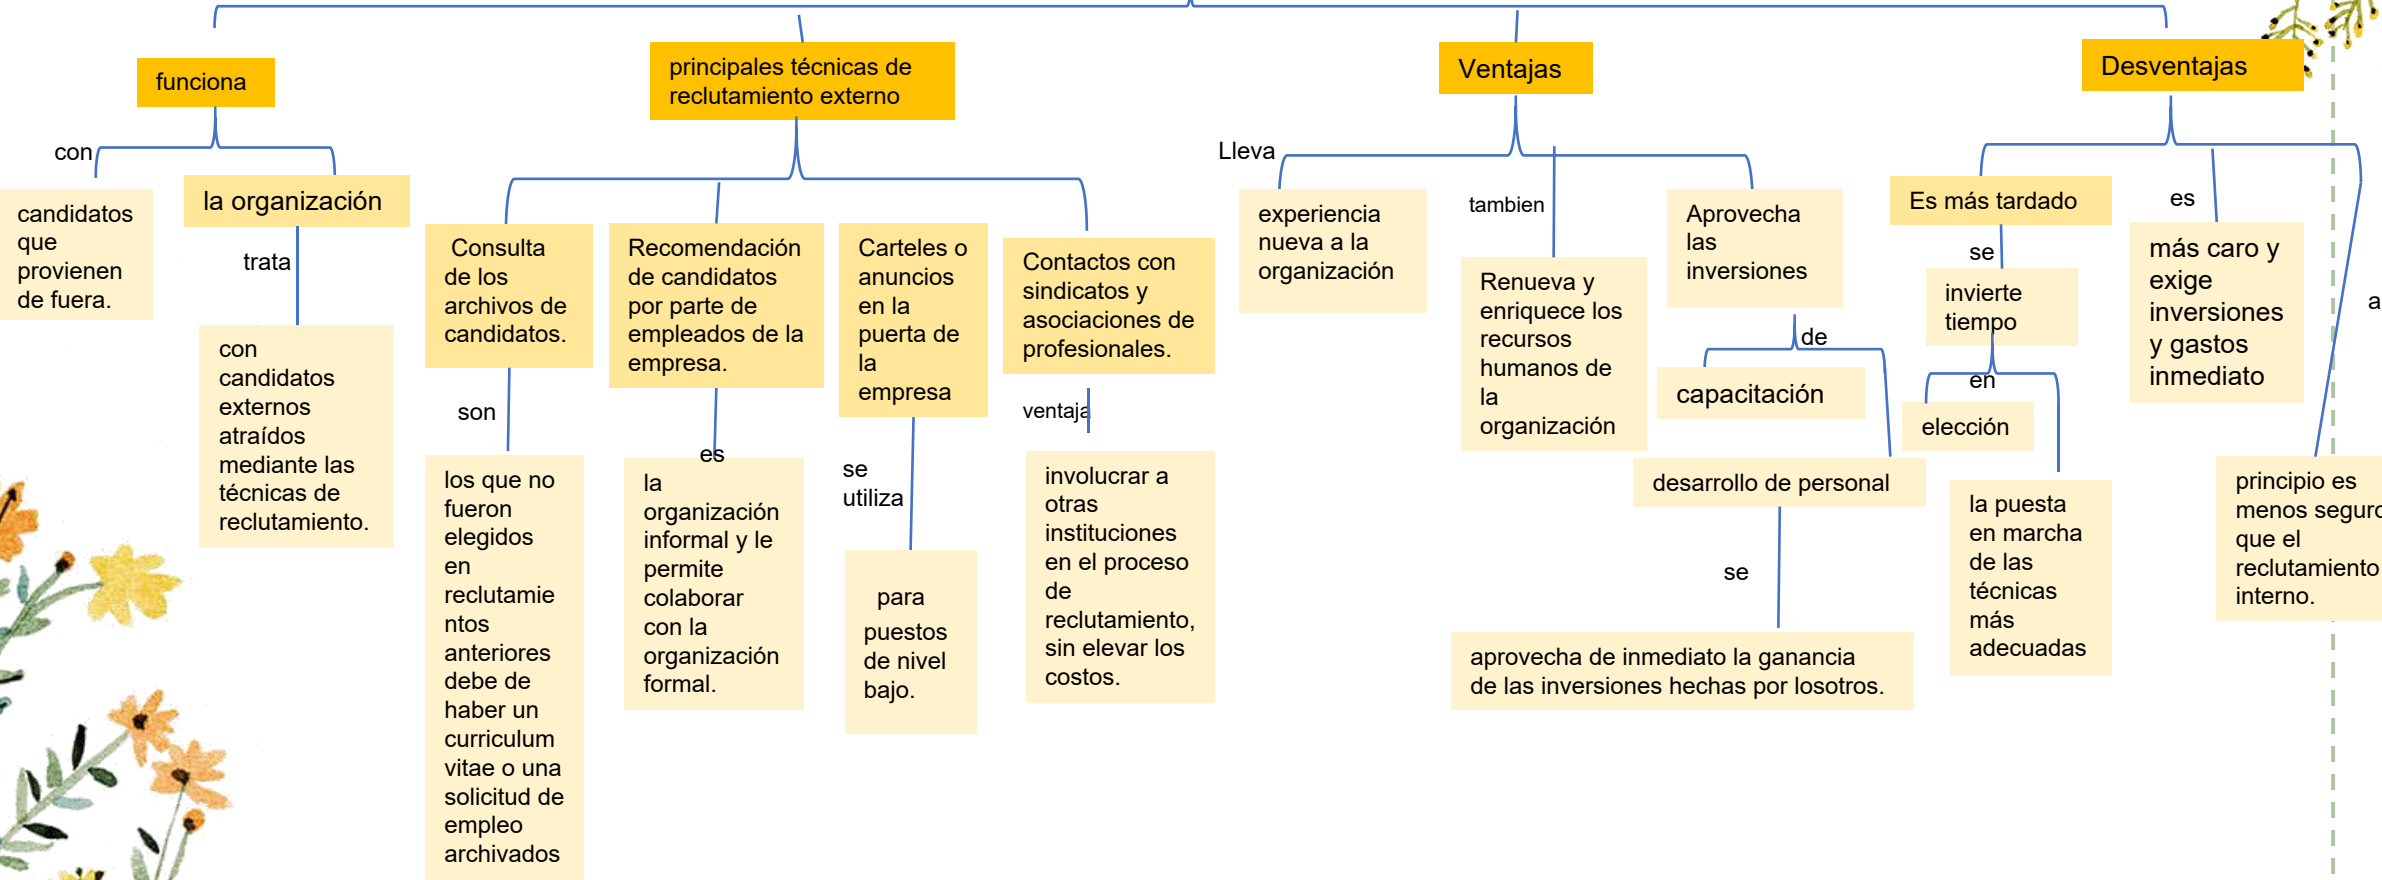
funciona

con

candidatos que provienen de fuera.

la organización

trata

con candidatos externos atraídos mediante las técnicas de reclutamiento.

principales técnicas de reclutamiento externo

Consulta de los archivos de candidatos.

son

los que no fueron elegidos en reclutamientos anteriores debe de haber un curriculum vitae o una solicitud de empleo archivados

Recomendación de candidatos por parte de empleados de la empresa.

es

la organización informal y le permite colaborar con la organización formal.

Carteles o anuncios en la puerta de la empresa

se utiliza

para puestos de nivel bajo.

Contactos con sindicatos y asociaciones de profesionales.

ventaja

involucrar a otras instituciones en el proceso de reclutamiento, sin elevar los costos.

Ventajas

Lleva

experiencia nueva a la organización

tambien

Renueva y enriquece los recursos humanos de la organización

Aprovecha las inversiones

de

capacitación

desarrollo de personal

se

aprovecha de inmediato la ganancia de las inversiones hechas por losotros.

Desventajas

Es más tardado

se

invierte tiempo

en

elección

la puesta en marcha de las técnicas más adecuadas

es

más caro y exige inversiones y gastos inmediato

a

principio es menos seguro que el reclutamiento interno.